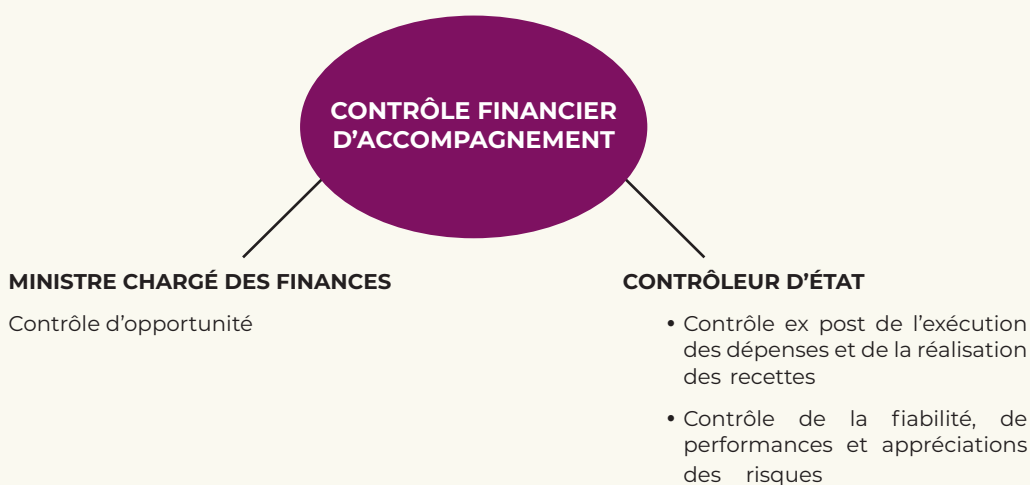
CONTRÔLE FINANCIER D’ACCOMPAGNEMENT

MINISTRE CHARGÉ DES FINANCES

Contrôle d’opportunité

CONTRÔLEUR D’ÉTAT

• Contrôle ex post de l’exécution des dépenses et de la réalisation des recettes

• Contrôle de la fiabilité, de performances et appréciations des risques